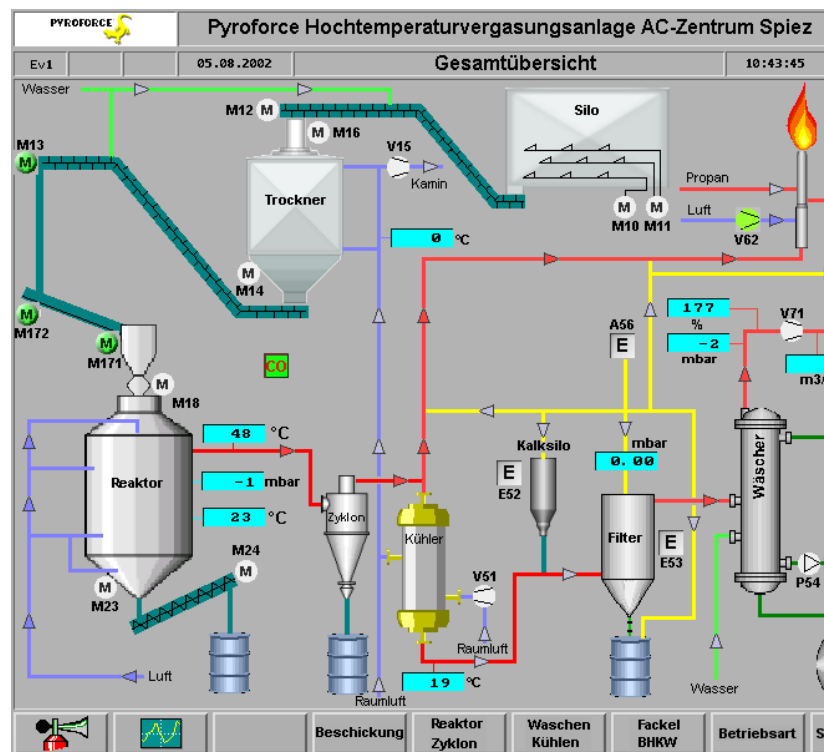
PYROFORCE

Pyroforce Hochtemperaturvergasungsanlage AC-Zentrum Spiez

Ev1

05.08.2002

Gesamtübersicht

10:43:45

Wasser

M12 M

M M16

Silo

M13

V15

Kamin

Trockner

Propan

M M

M10 M11

Luft

V62

0 °C

M

M14

M172

177

%

V71

M171

-2

mbar

A56

E

m3

CO

M

M18

48 °C

Reaktor

-1 mbar

Kalksilo

mbar

0.00

Wäscher

E

E52

Zyklon

23 °C

Kühler

Filter

E

E53

M24

M

M

M23

V51

P54

Raumluft

Luft

19 °C

Wasser

Raumluft

Beschickung

Reaktor Zyklon

Waschen Kühlen

Fackel BHKW

Betriebsart

S